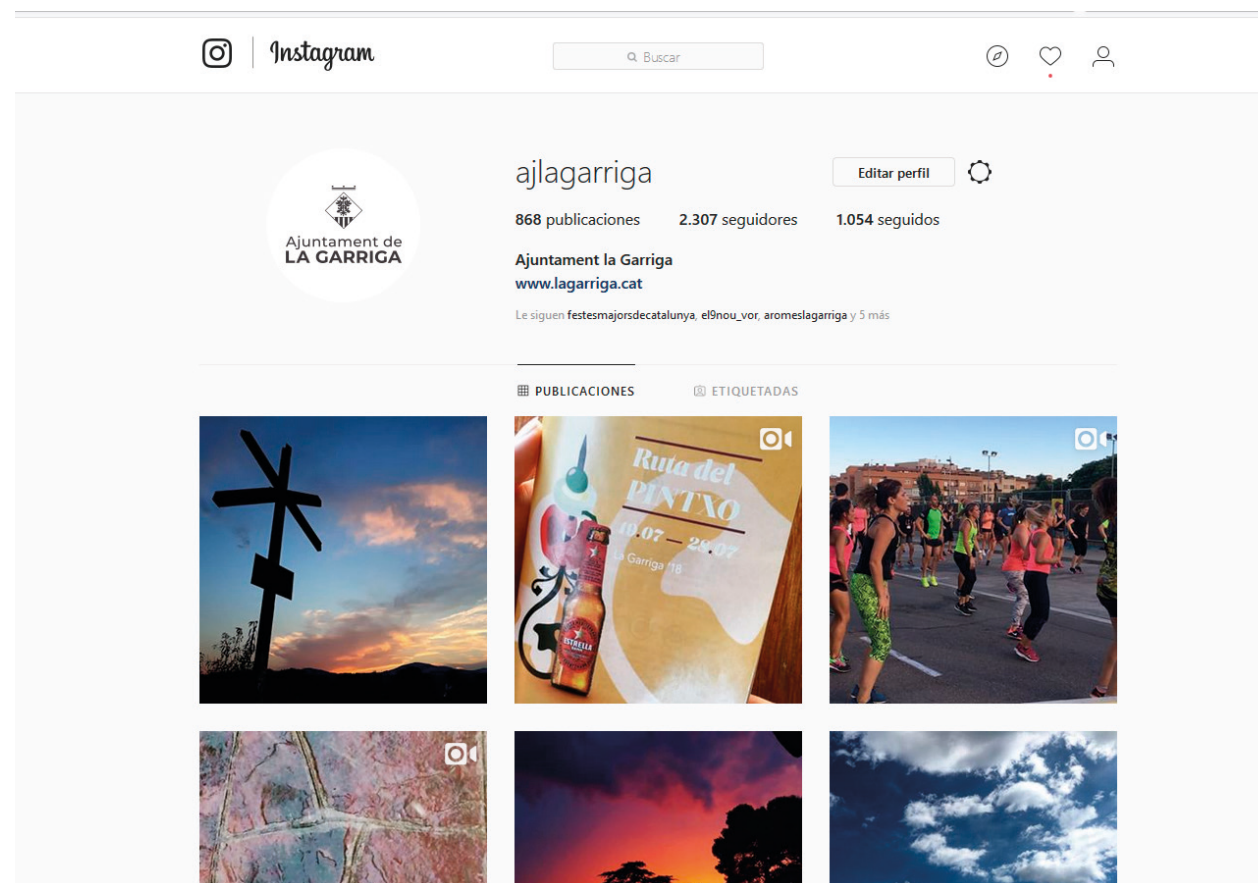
Instagram

Buscar

Ajuntament de LA GARRIGA

ajlagarriga

Editar perfil

868 publicaciones 2.307 seguidores 1.054 seguidos

Ajuntament la Garriga
www.lagarriga.cat

Le siguen festesmajorsdecatalunya, el9nou_vor, aromeslagarriga y 5 más

PUBLICACIONES ETIQUETADAS

Ruta del PINTXO
19.07 — 29.07
La Garriga '18

ESTRELLA